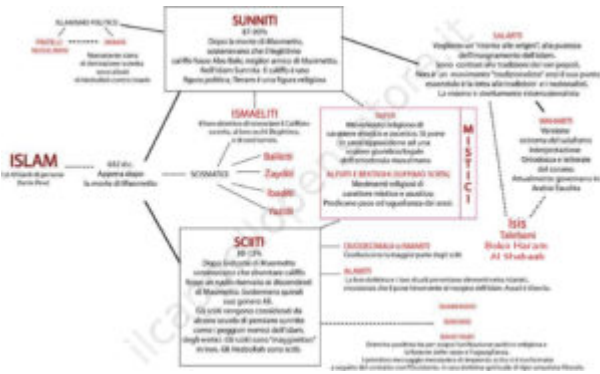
ISLAM

1,6 Miliardi di persone
(Terzo Fede)

632 d.c.
Appena dopo la morte di Maometto

SUNNITI
87-90%
Dopo la morte di Maometto sostenevano che il legittimo califfo fosse Abu Bakr, miglior amico di Maometto.
Nell'Islam Sunnita il califfo è una figura politica, Tenore è una figura religiosa.

ISLAMISMO POLITICO

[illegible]

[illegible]

SALAFITI
Vogliono un "ritorno alle origini" alla purezza dell'insegnamento dell'Islam.
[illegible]

WAHHABITI
Versione estrema del salafismo
Interpretazione Ortodossa e letterale del corano
Attualmente governano in Arabia Saudita

Isis
Talebani
Boko Haram
Al Shabaab

ISMAELITI
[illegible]

SCISMATICI

Baliti
Zaydiiti
Ibaditi
Yaziditi

MISTICI

SUFISMO
Movimento religioso di carattere mistico e ascetico. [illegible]

ALEVITI E BEKTASHI (SUFFISMO SCIITA)
Movimenti religiosi di carattere mistico e ascetico.
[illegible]

SCIITI
10-13%
Dopo la morte di Maometto sostenevano che dovesse califfo fosse stato Ali, cugino di Maometto.
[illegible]

DUODECIMALI o IMAMITI
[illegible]

ALAWITI
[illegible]

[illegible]

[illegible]

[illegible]